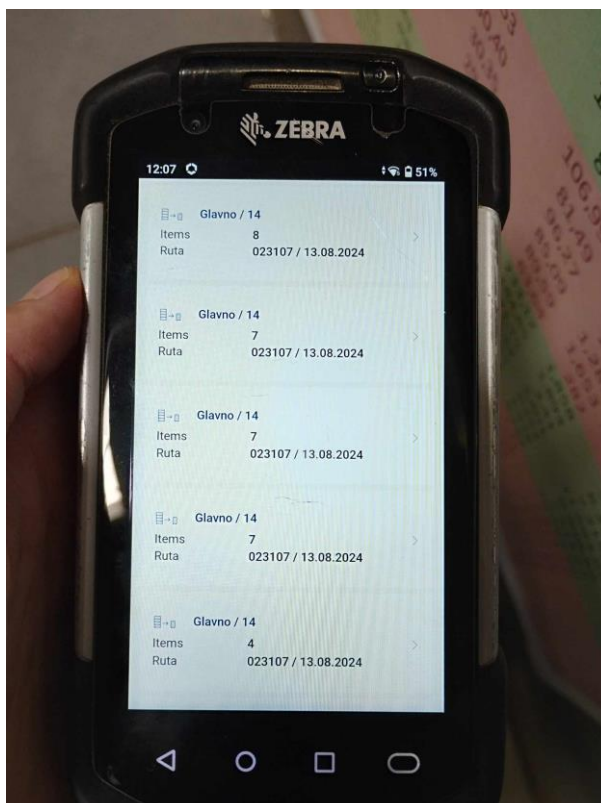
ZEBRA

12:07 51%

Glavno / 14
Items 8
Ruta 023107 / 13.08.2024

Glavno / 14
Items 7
Ruta 023107 / 13.08.2024

Glavno / 14
Items 7
Ruta 023107 / 13.08.2024

Glavno / 14
Items 7
Ruta 023107 / 13.08.2024

Glavno / 14
Items 4
Ruta 023107 / 13.08.2024